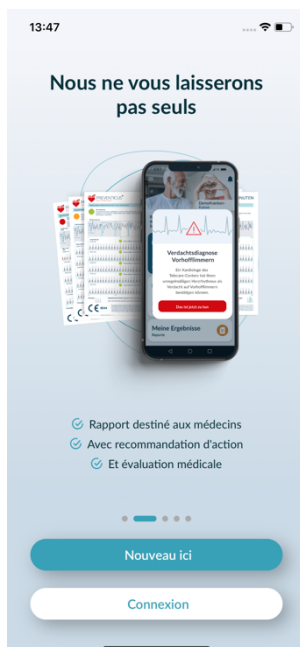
13:47

Nous ne vous laisserons pas seuls

PREVENTICUS

Verdachtsdiagnose Vorhofflimmern

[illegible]

Meine Ergebnisse

Rapport destiné aux médecins
Avec recommandation d'action
Et évaluation médicale

Nouveau ici

Connexion